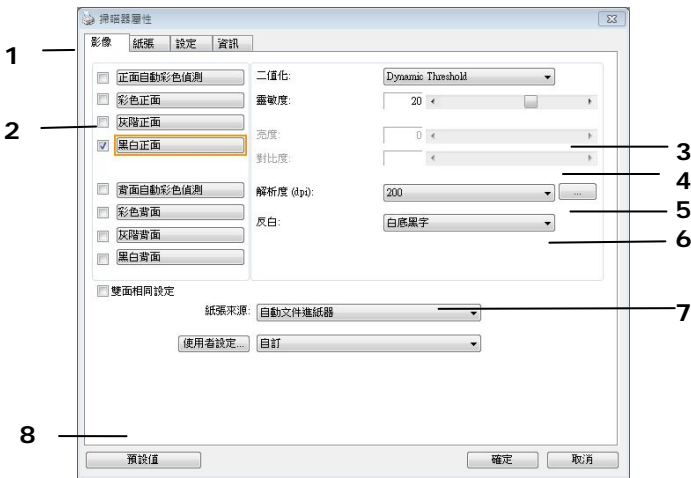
掃描器屬性

影像 紙張 設定 資訊

1
2
3
4
5
6
7
8

正面自動彩色偵測
彩色正面
灰階正面
黑白正面

背面自動彩色偵測
彩色背面
灰階背面
黑白背面

二值化: Dynamic Threshold
靈敏度: 20
亮度: 0
對比度:
解析度 (dpi): 200 ...
反白: 白底黑字

雙面相同設定

紙張來源: 自動文件進紙器

使用者設定... 自訂

預設值

確定 取消